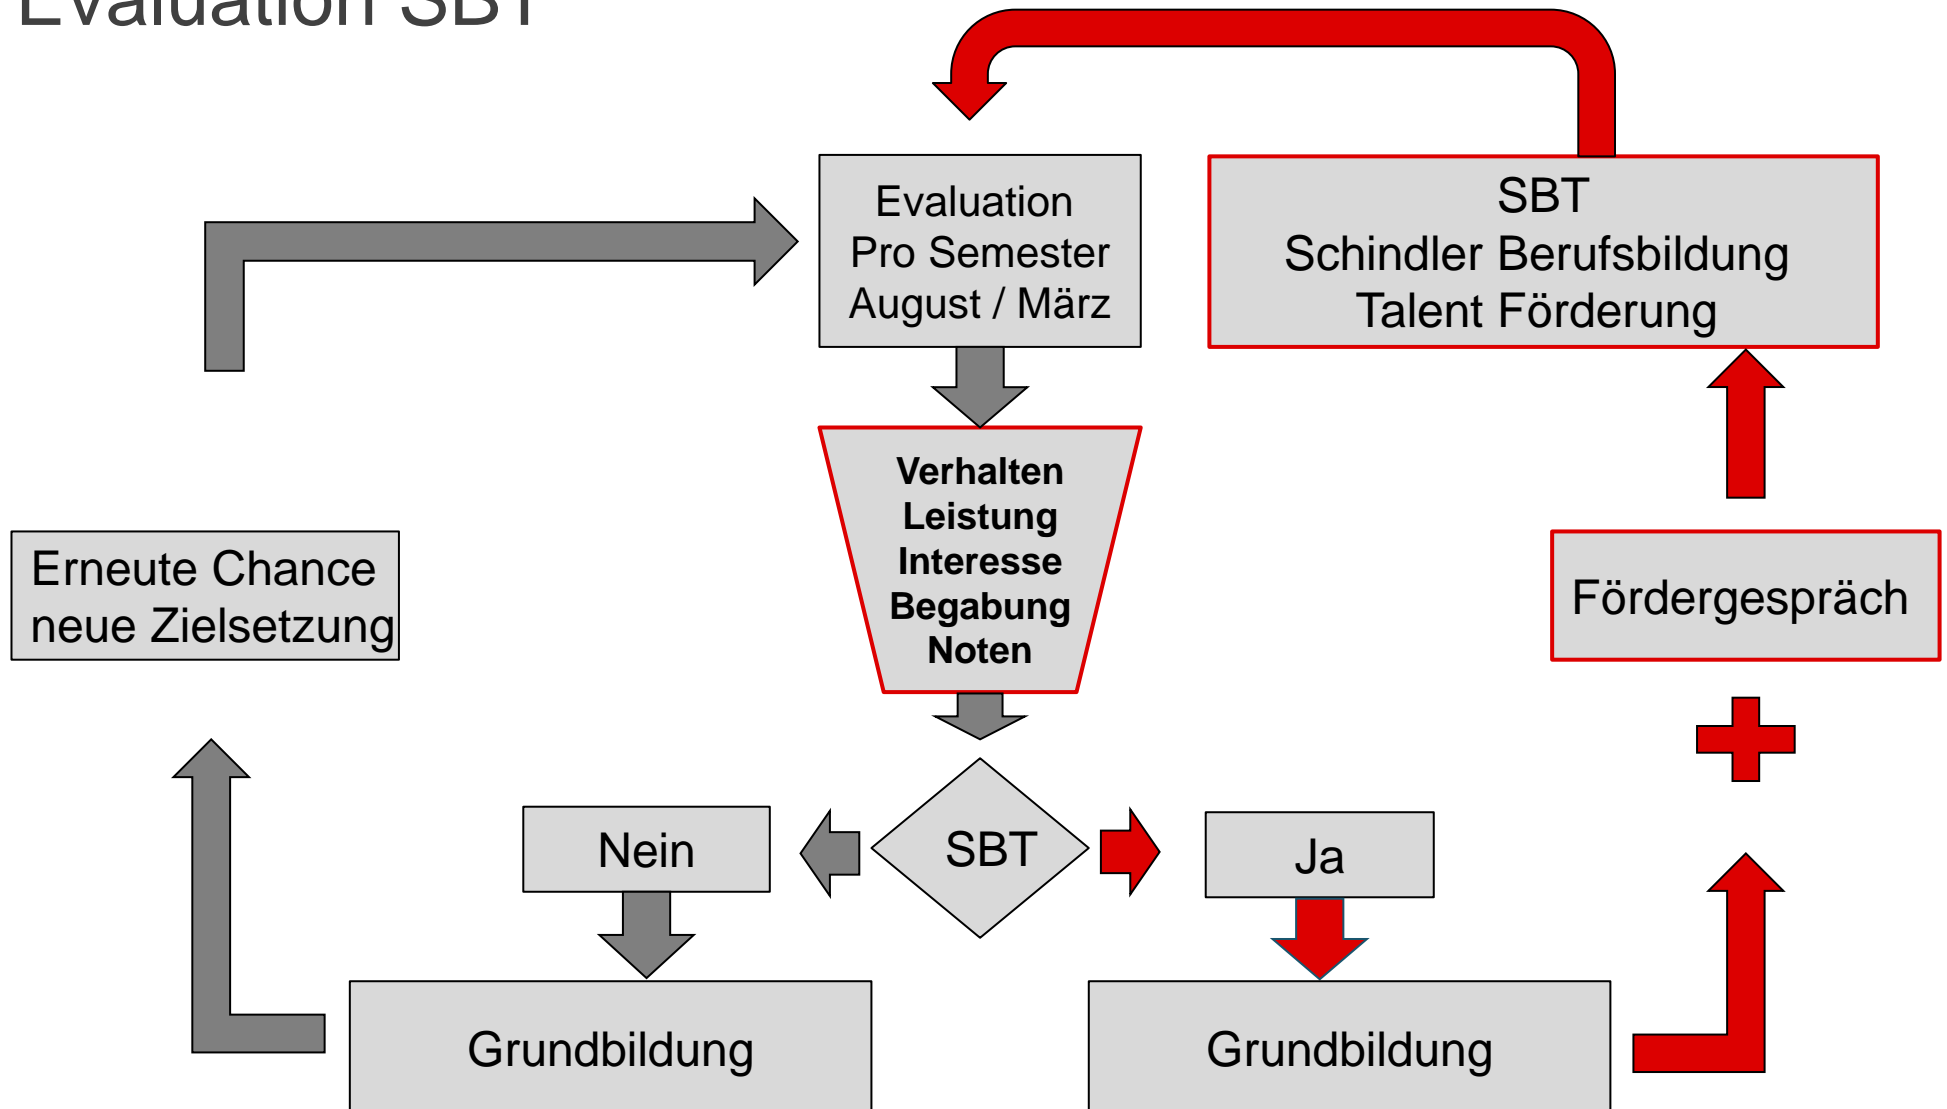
Evaluation SBT

Evaluation
Pro Semester
August / März

SBT
Schindler Berufsbildung
Talent Förderung

Verhalten
Leistung
Interesse
Begabung
Noten

Erneute Chance
neue Zielsetzung

Fördergespräch

Nein

SBT

Ja

Grundbildung

Grundbildung